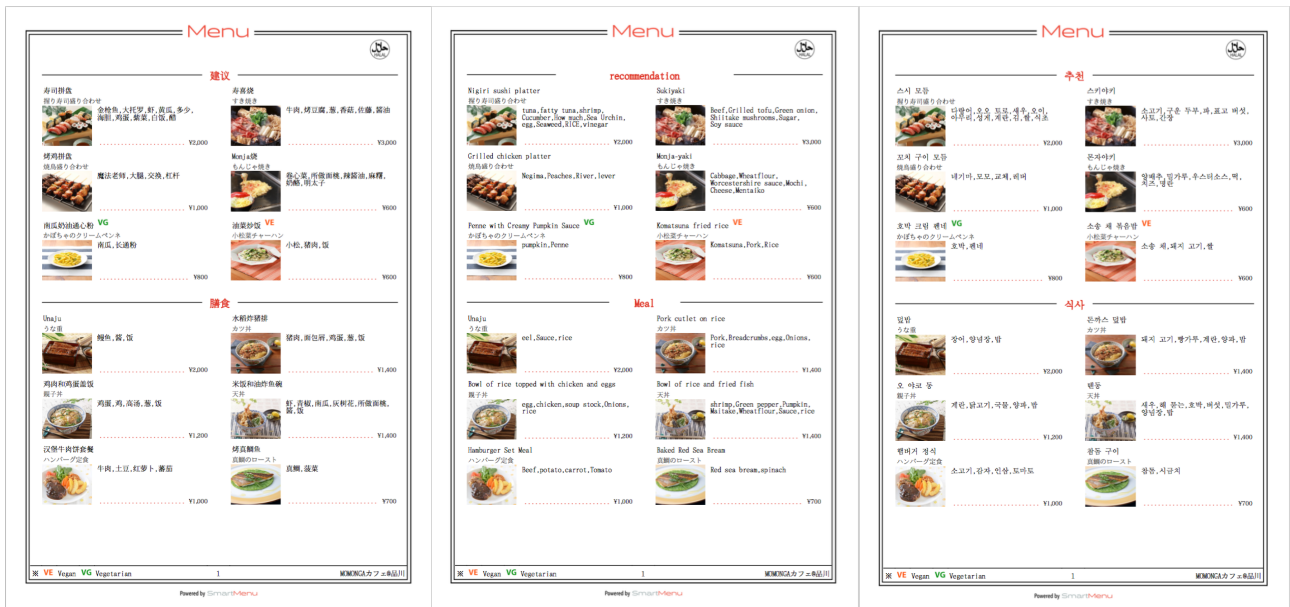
Menu

建议

寿司拼盘
握り寿司盛り合わせ
金枪鱼,大托罗,虾,黄瓜,多少,海胆,鸡蛋,紫菜,白饭,醋
¥2,000

寿喜烧
すき焼き
牛肉,烤豆腐,葱,香菇,佐藤,酱油
¥3,000

烤鸡拼盘
焼鳥盛り合わせ
魔法老师,大腿,交换,杠杆
¥1,000

Monja烧
もんじゃ焼き
卷心菜,所做面粉,辣酱油,麻糬,奶酪,明太子
¥600

南瓜奶油通心粉 VG
かぼちゃのクリームペンネ
南瓜,长通粉
¥800

油菜炒饭 VE
小松菜チャーハン
小松,猪肉,饭
¥600

膳食

Unaju
うな重
鳗鱼,酱,饭
¥2,000

木屑炸猪排
カツ丼
猪肉,面包屑,鸡蛋,葱,饭
¥1,400

鸡肉和鸡蛋盖饭
親子丼
鸡蛋,鸡,高汤,葱,饭
¥1,200

米饭和油炸鱼碗
天丼
虾,青椒,南瓜,灰树花,所做面粉,酱,饭
¥1,400

汉堡牛肉饼套餐
ハンバーグ定食
牛肉,土豆,红萝卜,蕃茄
¥1,000

烤真鲷鱼
真鯛のロースト
真鲷,菠菜
¥700

※ VE Vegan VG Vegetarian 1 MOMONGAカフェ＠品川

Powered by SmartMenu

Menu

recommendation

Nigiri sushi platter
握り寿司盛り合わせ
tuna,fatty tuna,shrimp,Cucumber,How much,Sea Urchin,egg,Seaweed,RICE,vinegar
¥2,000

Sukiyaki
すき焼き
Beef,Grilled tofu,Green onion,Shiitake mushrooms,Sugar,Soy sauce
¥3,000

Grilled chicken platter
焼鳥盛り合わせ
Negima,Peaches,River,lever
¥1,000

Monja-yaki
もんじゃ焼き
Cabbage,Wheatflour,Worcestershire sauce,Mochi,Cheese,Mentaiko
¥600

Penne with Creamy Pumpkin Sauce VG
かぼちゃのクリームペンネ
pumpkin,Penne
¥800

Komatsuna fried rice VE
小松菜チャーハン
Komatsuna,Pork,Rice
¥600

Meal

Unaju
うな重
eel,Sauce,rice
¥2,000

Pork cutlet on rice
カツ丼
Pork,Breadcrumbs,egg,Onions,rice
¥1,400

Bowl of rice topped with chicken and eggs
親子丼
egg,chicken,soup stock,Onions,rice
¥1,200

Bowl of rice and fried fish
天丼
shrimp,Green pepper,Pumpkin,Maitake,Wheatflour,Sauce,rice
¥1,400

Hamburger Set Meal
ハンバーグ定食
Beef,potato,carrot,Tomato
¥1,000

Baked Red Sea Bream
真鯛のロースト
Red sea bream,spinach
¥700

※ VE Vegan VG Vegetarian 1 MOMONGAカフェ＠品川

Powered by SmartMenu

Menu

추천

스시 모둠
握り寿司盛り合わせ
다랑어,오오 토로,새우,오이,아무리,성게,계란,김,밥,식초
¥2,000

스키야키
すき焼き
소고기,구운 두부,파,표고 버섯,사토,간장
¥3,000

꼬치 구이 모둠
焼鳥盛り合わせ
네기마,모모,교체,레버
¥1,000

몬자야키
もんじゃ焼き
양배추,밀가루,우스터소스,떡,치즈,명란
¥600

호박 크림 펜네 VG
かぼちゃのクリームペンネ
호박,펜네
¥800

소송 채 볶음밥 VE
小松菜チャーハン
소송 채,돼지 고기,밥
¥600

식사

덮밥
うな重
장어,양념장,밥
¥2,000

돈까스 덮밥
カツ丼
돼지 고기,빵가루,계란,양파,밥
¥1,400

오 야코 동
親子丼
계란,닭고기,국물,양파,밥
¥1,200

텐동
天丼
새우,왜 품는,호박,버섯,밀가루,양념장,밥
¥1,400

햄버거 정식
ハンバーグ定食
소고기,감자,인삼,토마토
¥1,000

참돔 구이
真鯛のロースト
참돔,시금치
¥700

※ VE Vegan VG Vegetarian 1 MOMONGAカフェ＠品川

Powered by SmartMenu